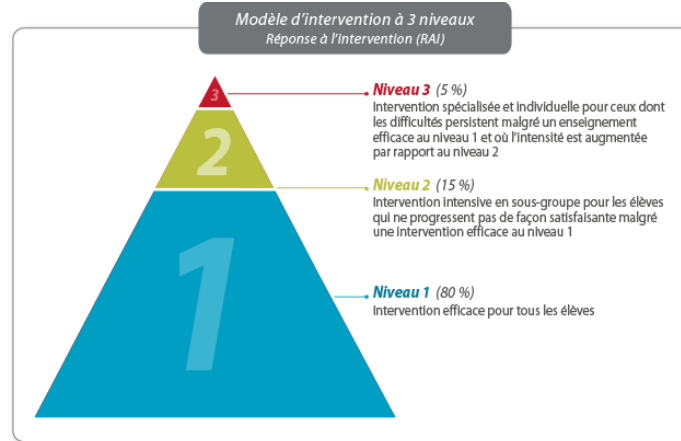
Modèle d'intervention à 3 niveaux
Réponse à l'intervention (RAI)

3

2

1

Niveau 3 (5 %)
Intervention spécialisée et individuelle pour ceux dont les difficultés persistent malgré un enseignement efficace au niveau 1 et où l'intensité est augmentée par rapport au niveau 2

Niveau 2 (15 %)
Intervention intensive en sous-groupe pour les élèves qui ne progressent pas de façon satisfaisante malgré une intervention efficace au niveau 1

Niveau 1 (80 %)
Intervention efficace pour tous les élèves